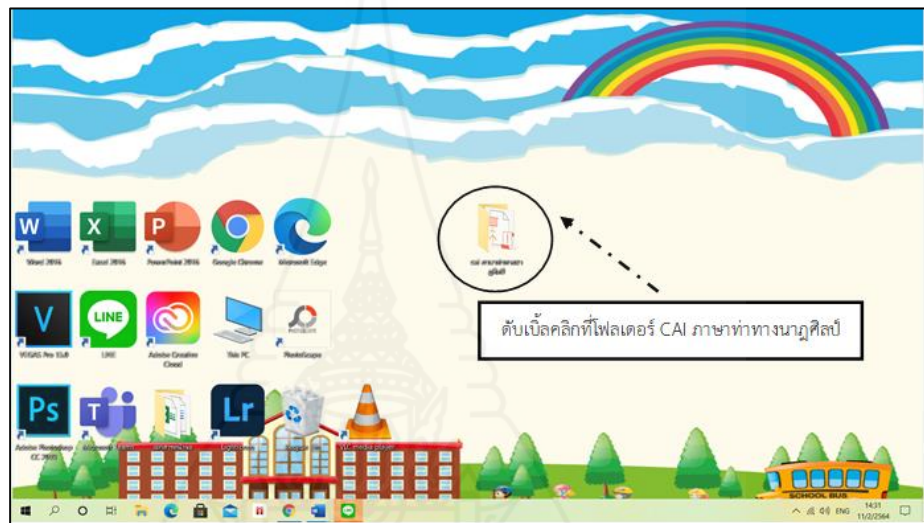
Word 2016
Excel 2016
PowerPoint 2016
Google Chrome
Microsoft Edge
VEGAS Pro 15.0
LINE
Adobe Creative Cloud
This PC
PhotoScape
Adobe Photoshop CC 2015
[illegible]
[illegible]
Lightroom
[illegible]
VLC media player

CAI ภาษาท่าทางนาฏศิลป์

ดับเบิ้ลคลิกที่โฟลเดอร์ CAI ภาษาท่าทางนาฏศิลป์

SCHOOL BUS

ENG
14:31
11/2/2564